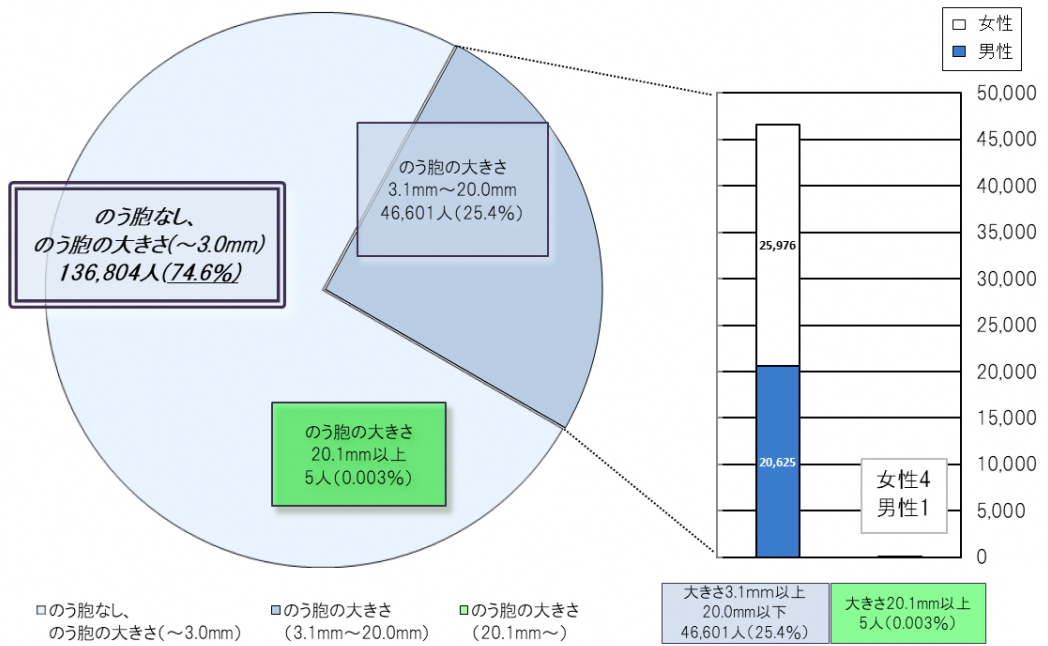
のう胞なし、
のう胞の大きさ(～3.0mm)
136,804人(74.6%)

のう胞の大きさ
3.1mm～20.0mm
46,601人(25.4%)

のう胞の大きさ
20.1mm以上
5人(0.003%)

□ 女性
■ 男性

50,000
45,000
40,000
35,000
30,000
25,000
20,000
15,000
10,000
5,000
0

25,976
20,625

女性4
男性1

大きさ3.1mm以上
20.0mm以下
46,601人(25.4%)

大きさ20.1mm以上
5人(0.003%)

□のう胞なし、
のう胞の大きさ(～3.0mm)
■のう胞の大きさ
(3.1mm～20.0mm)
■のう胞の大きさ
(20.1mm～)